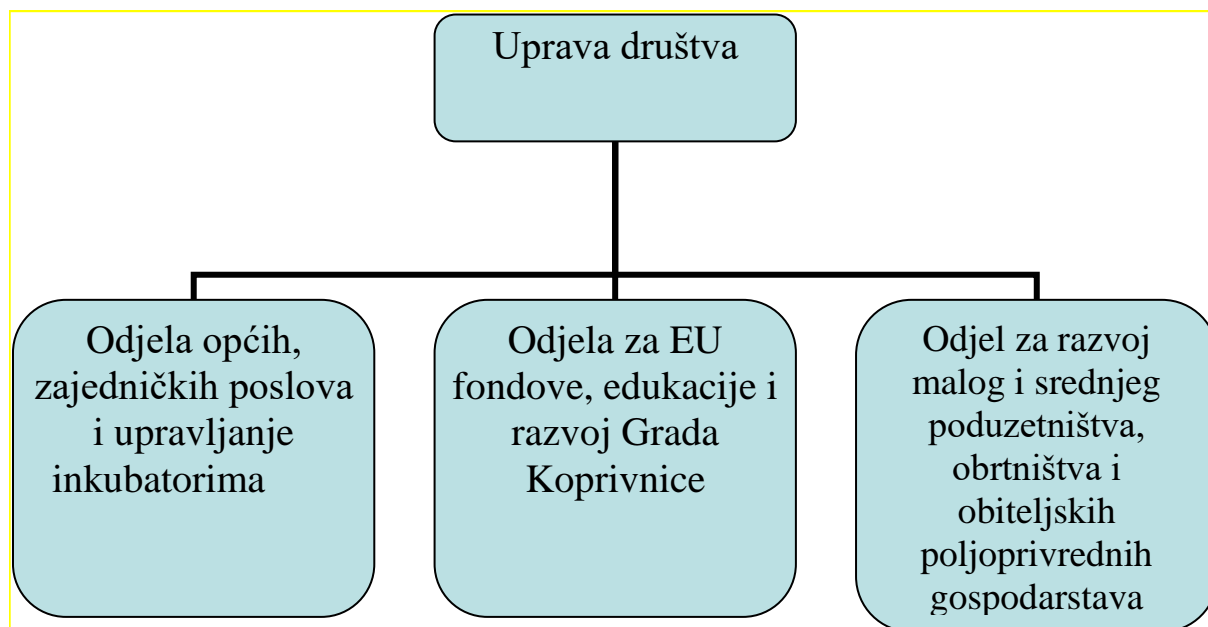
Uprava društva

Odjela općih, zajedničkih poslova i upravljanje inkubatorima

Odjela za EU fondove, edukacije i razvoj Grada Koprivnice

Odjel za razvoj malog i srednjeg poduzetništva, obrtništva i obiteljskih poljoprivrednih gospodarstava